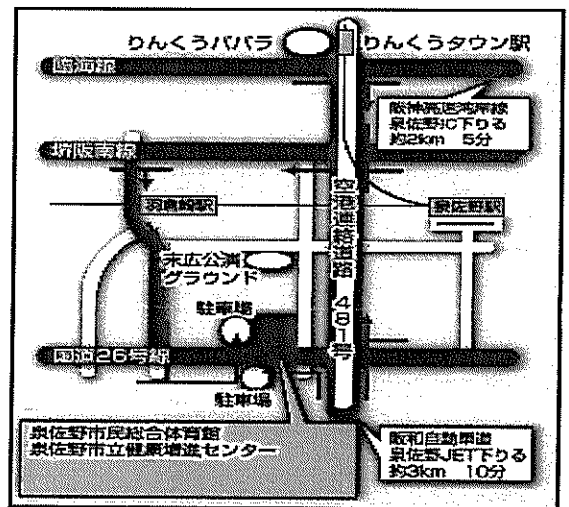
りんくうパパラ

りんくうタウン駅

臨海線

阪神高速湾岸線
泉佐野IC下りる
約2km　5分

堺阪泉線

羽倉崎駅

泉佐野駅

空港連絡道路481号

末広公園
グラウンド

駐車場

国道26号線

駐車場

泉佐野市民総合体育館
泉佐野市立健康増進センター

阪和自動車道
泉佐野JCT下りる
約3km　10分